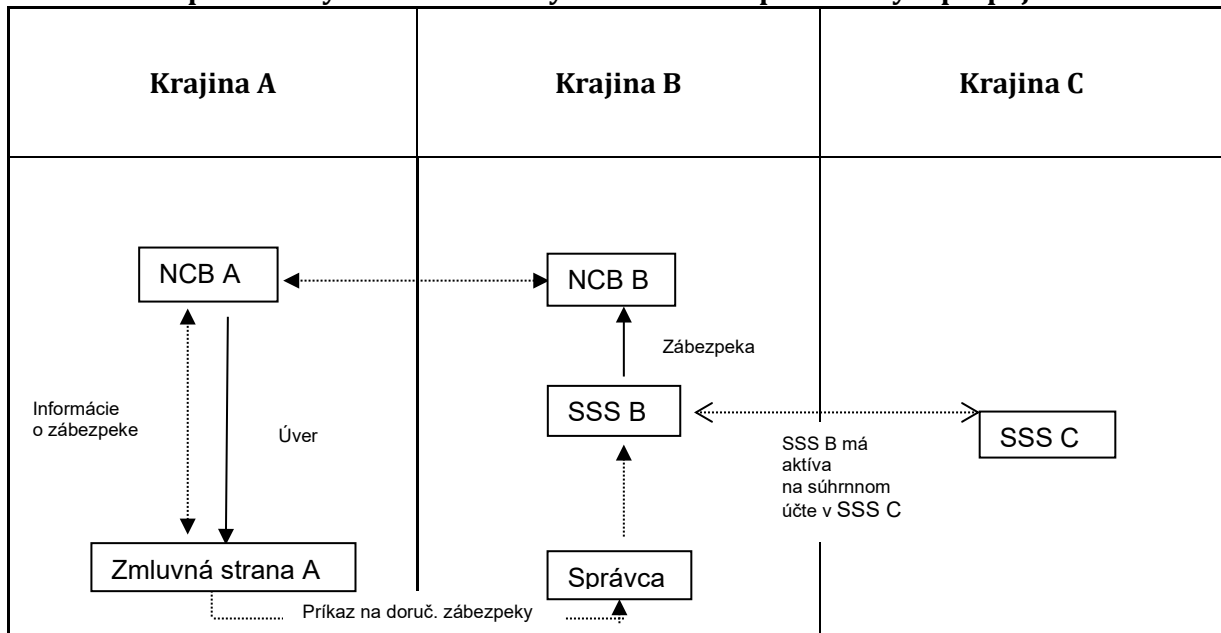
| Krajina A | Krajina B | Krajina C |
|---|---|---|

NCB A

NCB B

Zábezpeka

Informácie o zábezpeke

Úver

SSS B

SSS B má aktíva na súhrnnom účte v SSS C

SSS C

Zmluvná strana A

Správca

Príkaz na doruč. zábezpeky